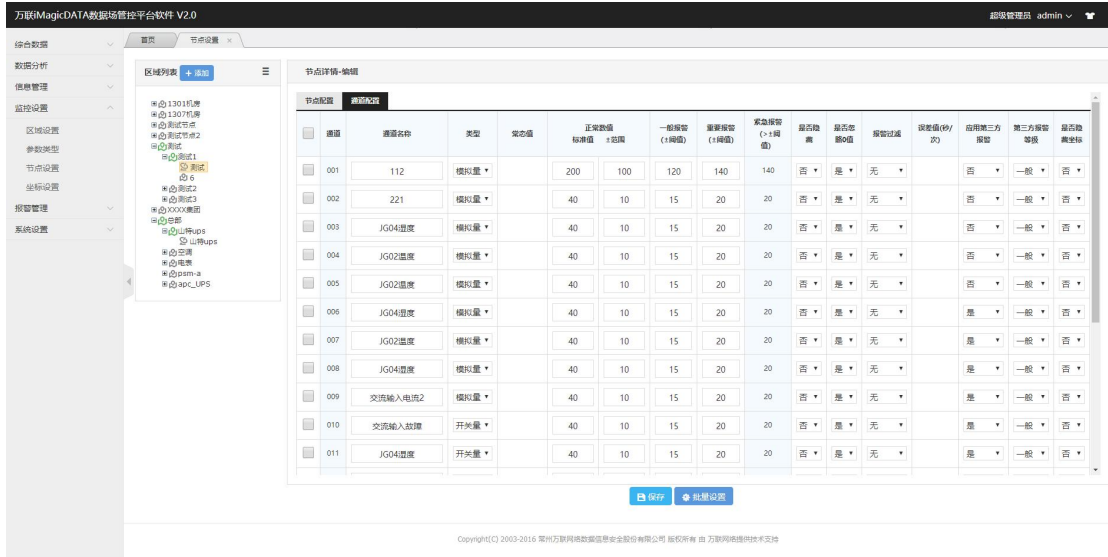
万联iMagicDATA数据场管控平台软件 V2.0

超级管理员 admin

综合数据
数据分析
信息管理
监控设置
区域设置
参数类型
节点设置
坐标设置
报警管理
系统设置

首页 节点设置 ×

区域列表 + 添加

1301机房
1307机房
测试节点
测试节点2
测试
测试1
测试
6
测试2
测试3
XXXX集团
总部
山特ups
山特ups
空调
电表
psm-a
apc_UPS

节点详情-编辑

节点配置 通道配置

| | 通道 | 通道名称 | 类型 | 常态值 | 正常数值 标准值 | ±范围 | 一般报警 (±阈值) | 重要报警 (±阈值) | 紧急报警 (>±阈值) | 是否隐藏 | 是否忽略0值 | 报警过滤 | 误差值(秒/次) | 应用第三方报警 | 第三方报警等级 | 是否隐藏坐标 |
|---|---|---|---|---|---|---|---|---|---|---|---|---|---|---|---|---|
| | 001 | 112 | 模拟量 | | 200 | 100 | 120 | 140 | 140 | 否 | 是 | 无 | | 否 | 一般 | 否 |
| | 002 | 221 | 模拟量 | | 40 | 10 | 15 | 20 | 20 | 否 | 是 | 无 | | 否 | 一般 | 否 |
| | 003 | JG04湿度 | 模拟量 | | 40 | 10 | 15 | 20 | 20 | 否 | 是 | 无 | | 否 | 一般 | 否 |
| | 004 | JG02湿度 | 模拟量 | | 40 | 10 | 15 | 20 | 20 | 否 | 是 | 无 | | 否 | 一般 | 否 |
| | 005 | JG02温度 | 模拟量 | | 40 | 10 | 15 | 20 | 20 | 否 | 是 | 无 | | 是 | 一般 | 否 |
| | 006 | JG04温度 | 模拟量 | | 40 | 10 | 15 | 20 | 20 | 否 | 是 | 无 | | 是 | 一般 | 否 |
| | 007 | JG02湿度 | 模拟量 | | 40 | 10 | 15 | 20 | 20 | 否 | 是 | 无 | | 是 | 一般 | 否 |
| | 008 | JG04湿度 | 模拟量 | | 40 | 10 | 15 | 20 | 20 | 否 | 是 | 无 | | 是 | 一般 | 否 |
| | 009 | 交流输入电流2 | 模拟量 | | 40 | 10 | 15 | 20 | 20 | 否 | 是 | 无 | | 是 | 一般 | 否 |
| | 010 | 交流输入故障 | 开关量 | | 40 | 10 | 15 | 20 | 20 | 否 | 是 | 无 | | 是 | 一般 | 否 |
| | 011 | JG04湿度 | 开关量 | | 40 | 10 | 15 | 20 | 20 | 否 | 是 | 无 | | 是 | 一般 | 否 |

保存 批量设置

Copyright(C) 2003-2016 常州万联网络数据信息安全股份有限公司 版权所有 由 万联网络提供技术支持